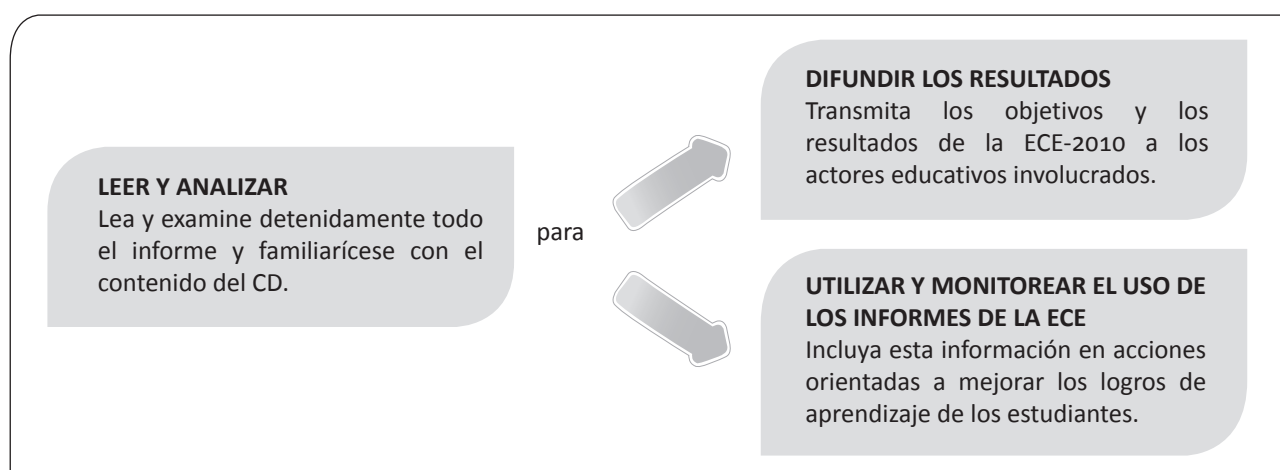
LEER Y ANALIZAR
Lea y examine detenidamente todo el informe y familiarícese con el contenido del CD.

para

DIFUNDIR LOS RESULTADOS
Transmita los objetivos y los resultados de la ECE-2010 a los actores educativos involucrados.

UTILIZAR Y MONITOREAR EL USO DE LOS INFORMES DE LA ECE
Incluya esta información en acciones orientadas a mejorar los logros de aprendizaje de los estudiantes.